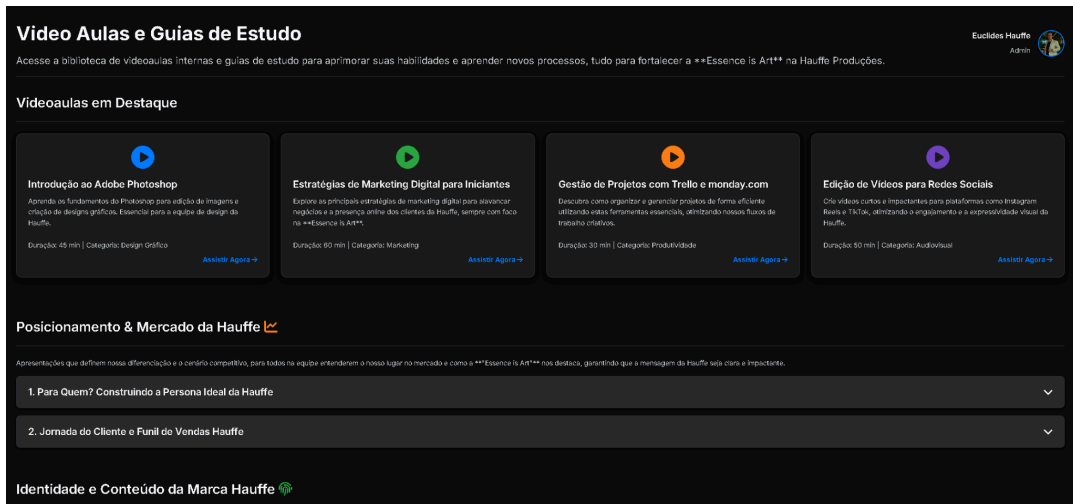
Video Aulas e Guias de Estudo

Acesse a biblioteca de videoaulas internas e guias de estudo para aprimorar suas habilidades e aprender novos processos, tudo para fortalecer a **Essence is Art** na Hauffe Produções.

Euclides Hauffe
Admin

Videoaulas em Destaque

Introdução ao Adobe Photoshop

Aprenda os fundamentos do Photoshop para edição de imagens e criação de designs gráficos. Essencial para a equipe de design da Hauffe.

Duração: 45 min | Categoria: Design Gráfico

Assistir Agora →

Estratégias de Marketing Digital para Iniciantes

Explore as principais estratégias de marketing digital para alavancar negócios e a presença online dos clientes da Hauffe, sempre com foco na **Essence is Art**.

Duração: 60 min | Categoria: Marketing

Assistir Agora →

Gestão de Projetos com Trello e monday.com

Descubra como organizar e gerenciar projetos de forma eficiente utilizando estas ferramentas essenciais, otimizando nossos fluxos de trabalho criativos.

Duração: 30 min | Categoria: Produtividade

Assistir Agora →

Edição de Vídeos para Redes Sociais

Crie vídeos curtos e impactantes para plataformas como Instagram Reels e TikTok, otimizando o engajamento e a expressividade visual da Hauffe.

Duração: 50 min | Categoria: Audiovisual

Assistir Agora →

Posicionamento & Mercado da Hauffe

Apresentações que definem nossa diferenciação e o cenário competitivo, para todos na equipe entenderem o nosso lugar no mercado e como a **Essence is Art** nos destaca, garantindo que a mensagem da Hauffe seja clara e impactante.

1. Para Quem? Construindo a Persona Ideal da Hauffe

2. Jornada do Cliente e Funil de Vendas Hauffe

Identidade e Conteúdo da Marca Hauffe